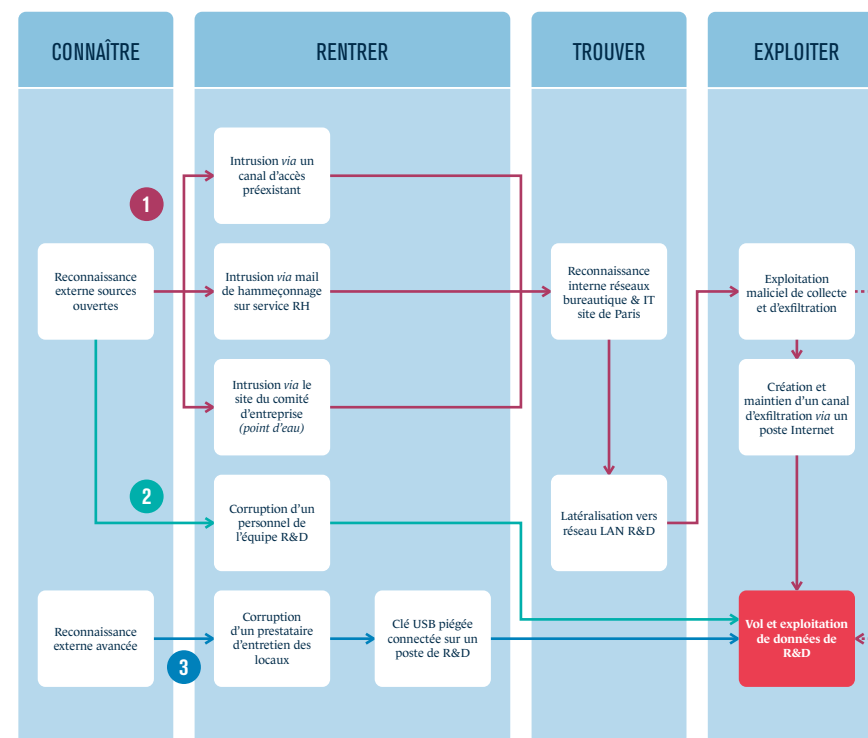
CONNAÎTRE

RENTRER

TROUVER

EXPLOITER

1

Reconnaissance externe sources ouvertes

Intrusion *via* un canal d'accès préexistant

Intrusion *via* mail de hammeçonnage sur service RH

Intrusion *via* le site du comité d'entreprise *(point d'eau)*

Reconnaissance interne réseaux bureautique & IT site de Paris

Exploitation maliciel de collecte et d'exfiltration

Création et maintien d'un canal d'exfiltration *via* un poste Internet

2

Corruption d'un personnel de l'équipe R&D

Latéralisation vers réseau LAN R&D

Reconnaissance externe avancée

3

Corruption d'un prestataire d'entretien des locaux

Clé USB piégée connectée sur un poste de R&D

Vol et exploitation de données de R&D